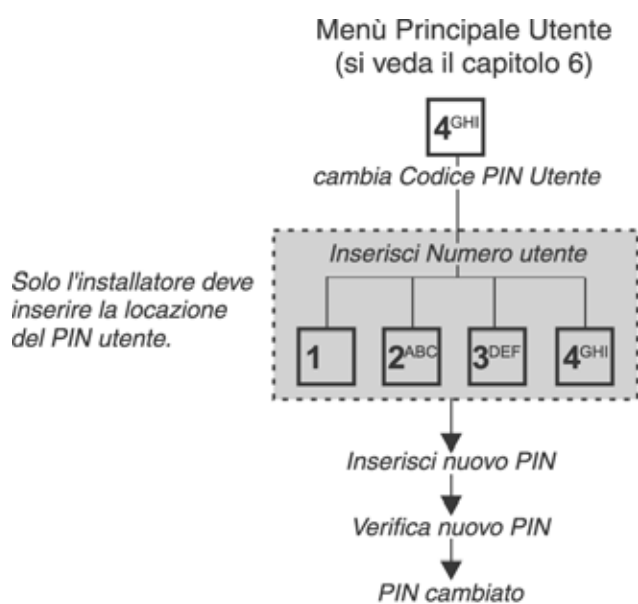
Menù Principale Utente
(si veda il capitolo 6)

4GHI

cambia Codice PIN Utente

Solo l'installatore deve inserire la locazione del PIN utente.

Inserisci Numero utente

1

2ABC

3DEF

4GHI

Inserisci nuovo PIN

Verifica nuovo PIN

PIN cambiato